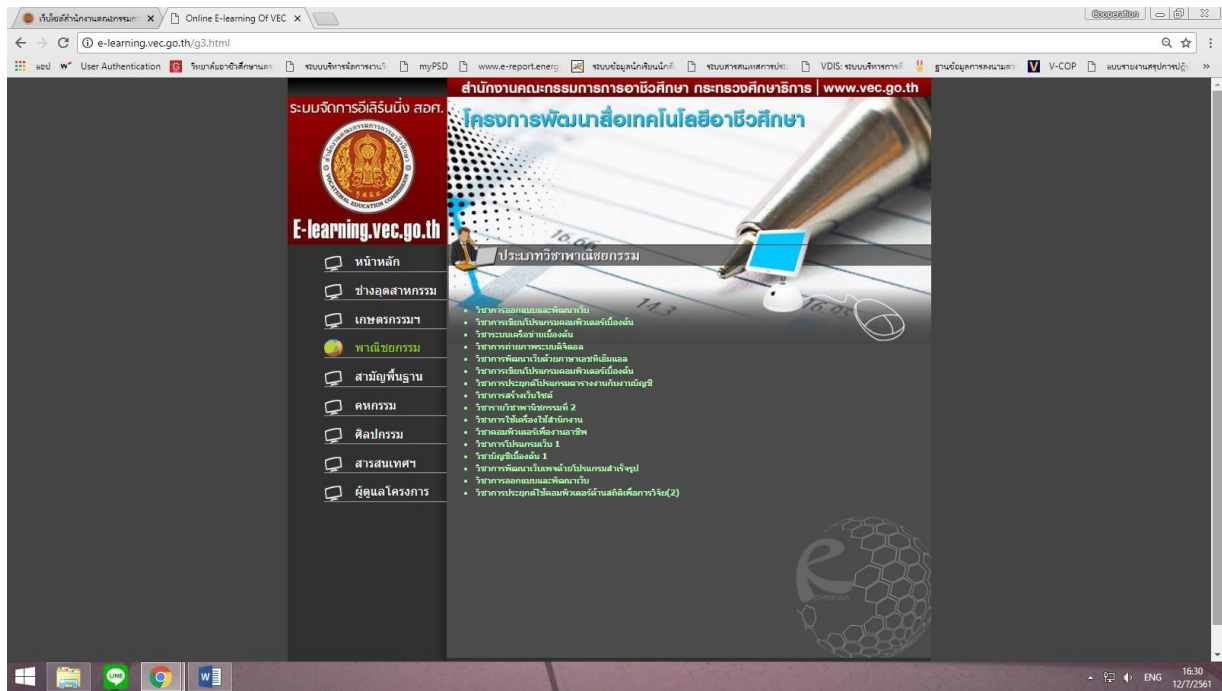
เว็บไซต์สำนักงานคณะกรรมการ × | Online E-learning Of VEC ×

Cooperation

e-learning.vec.go.th/g3.html

แอป User Authentication วิทยาลัยอาชีวศึกษา ระบบบริหารจัดการงาน myPSD www.e-report.energ ระบบข้อมูลนักเรียนนักศึ ระบบสารสนเทศการประ VDIS: ระบบบริหารการศึ ฐานข้อมูลการลงนามฯ V-COP แบบรายงานสรุปการปฏิ

สำนักงานคณะกรรมการการอาชีวศึกษา กระทรวงศึกษาธิการ | www.vec.go.th

ระบบจัดการอีเลิร์นนิ่ง สอศ.

โครงการพัฒนาสื่อเทคโนโลยีอาชีวศึกษา

E-learning.vec.go.th

ประเภทวิชาพาณิชยกรรม

หน้าหลัก
ช่างอุตสาหกรรม
เกษตรกรรมฯ
พาณิชยกรรม
สามัญพื้นฐาน
คหกรรม
ศิลปกรรม
สารสนเทศฯ
ผู้ดูแลโครงการ

วิชาการออกแบบและพัฒนาเว็บ
วิชาการเขียนโปรแกรมคอมพิวเตอร์เบื้องต้น
วิชาระบบเครือข่ายเบื้องต้น
วิชาการถ่ายภาพระบบดิจิตอล
วิชาการพัฒนาเว็บด้วยภาษาเอชทีเอ็มแอล
วิชาการเขียนโปรแกรมคอมพิวเตอร์เบื้องต้น
วิชาการประยุกต์โปรแกรมตารางงานกับงานบัญชี
วิชาการสร้างเว็บไซต์
วิชารายวิชาพาณิชยกรรมที่ 2
วิชาการใช้เครื่องใช้สำนักงาน
วิชาคอมพิวเตอร์เพื่องานอาชีพ
วิชาการโปรแกรมเว็บ 1
วิชาบัญชีเบื้องต้น 1
วิชาการพัฒนาเว็บเพจด้วยโปรแกรมสำเร็จรูป
วิชาการออกแบบและพัฒนาเว็บ
วิชาการประยุกต์ใช้คอมพิวเตอร์ด้านสถิติเพื่อการวิจัย(2)

ENG 16:30 12/7/2561